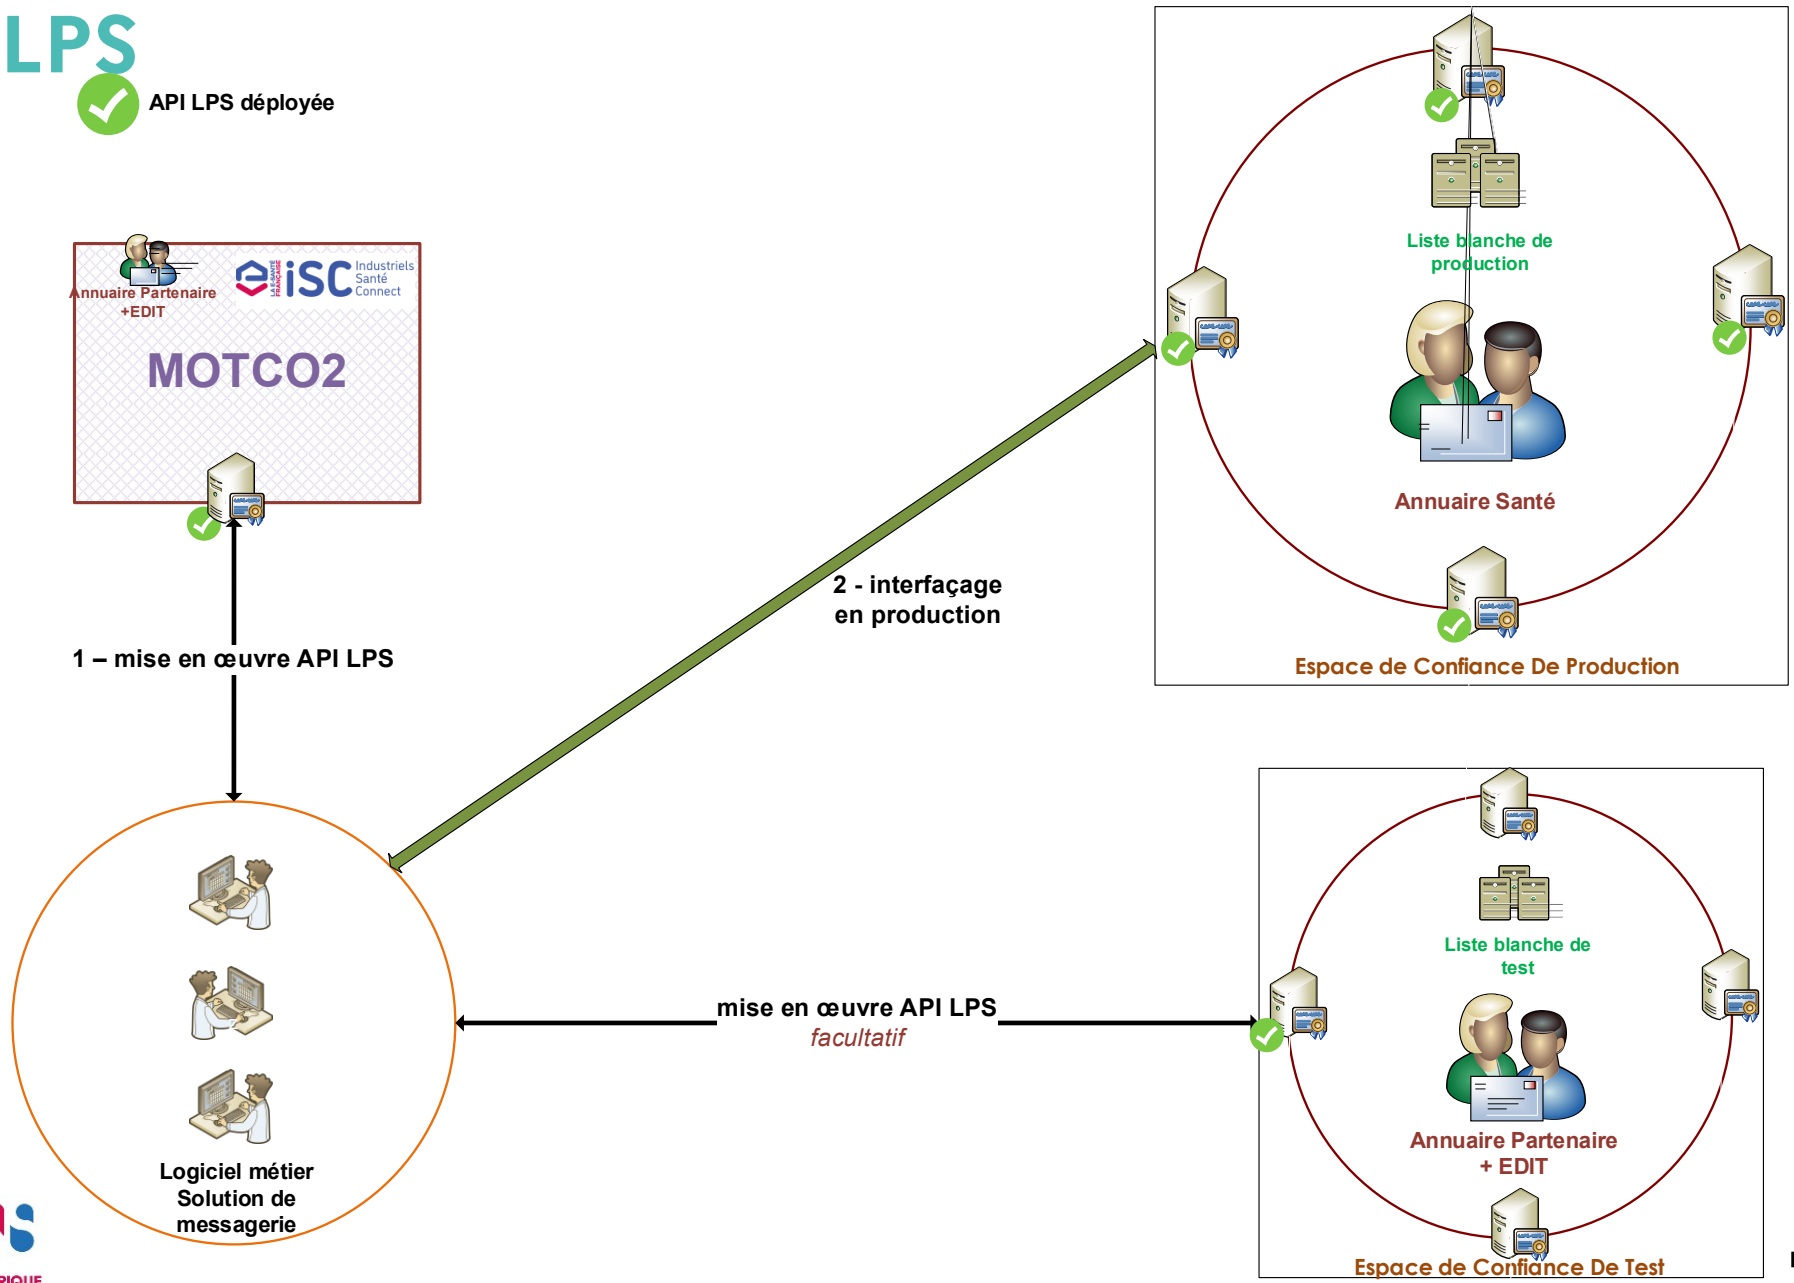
LPS

API LPS déployée

Annuaire Partenaire +EDIT

iSC Industriels Santé Connect

MOTCO2

1 – mise en œuvre API LPS

2 - interfaçage en production

Liste blanche de production

Annuaire Santé

Espace de Confiance De Production

mise en œuvre API LPS
facultatif

Liste blanche de test

Annuaire Partenaire + EDIT

Espace de Confiance De Test

Logiciel métier
Solution de messagerie